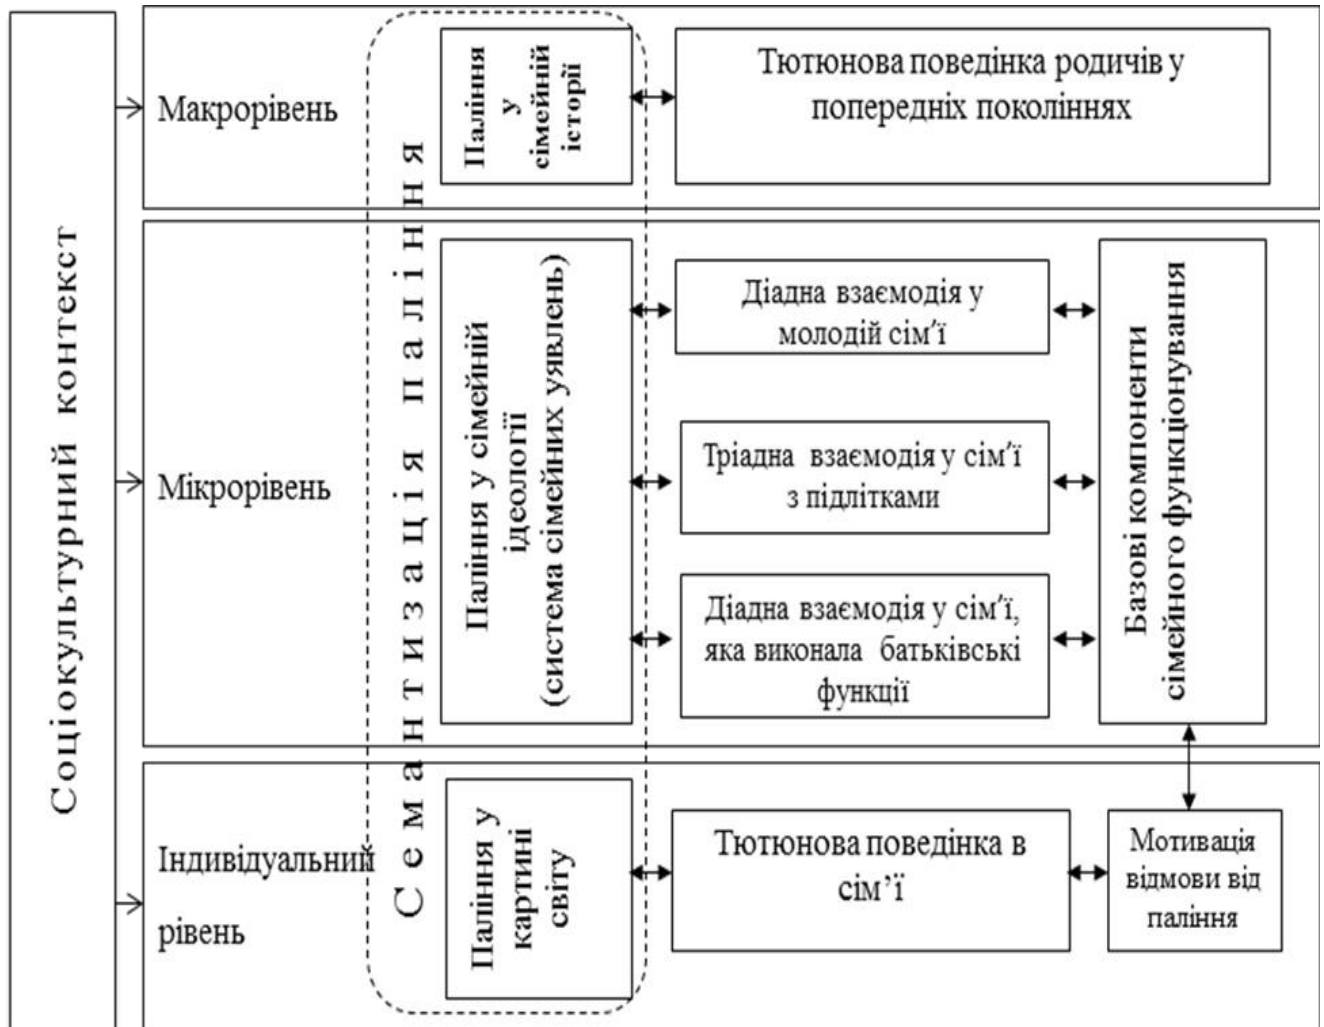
Соціокультурний контекст

Макрорівень

Семантизація паління

Паління у сімейній історії

Тютюнова поведінка родичів у попередніх поколіннях

Мікрорівень

Паління у сімейній ідеології (система сімейних уявлень)

Діадна взаємодія у молодій сім'ї

Тріадна взаємодія у сім'ї з підлітками

Діадна взаємодія у сім'ї, яка виконала батьківські функції

Базові компоненти сімейного функціонування

Індивідуальний рівень

Паління у картині світу

Тютюнова поведінка в сім'ї

Мотивація відмови від паління